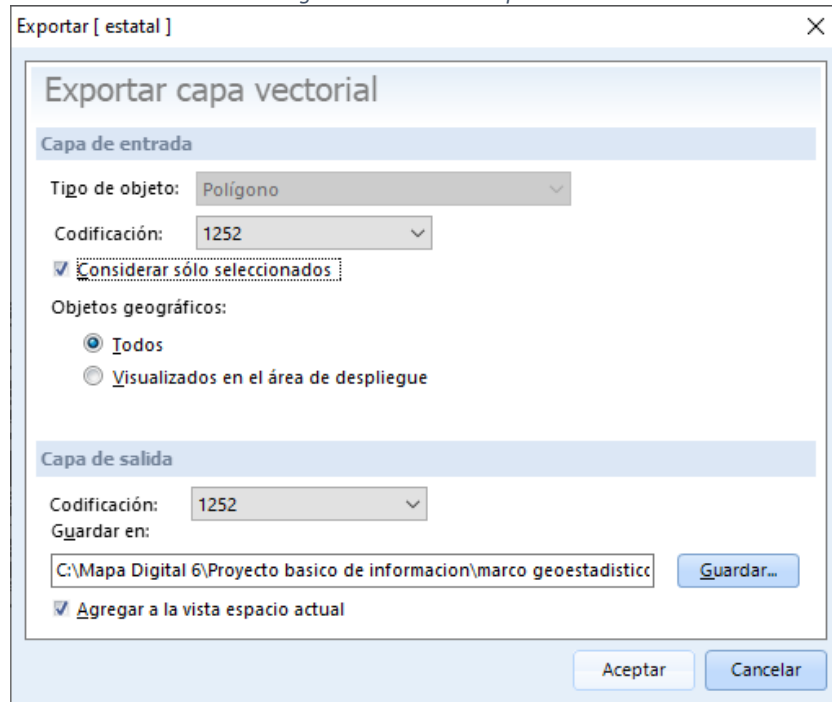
Exportar [ estatal ]

×

Exportar capa vectorial

Capa de entrada

Tipo de objeto: Polígono

Codificación: 1252

Considerar sólo seleccionados

Objetos geográficos:

Todos

Visualizados en el área de despliegue

Capa de salida

Codificación: 1252

Guardar en:

C:\Mapa Digital 6\Proyecto basico de informacion\marco geoestadistico

Guardar...

Agregar a la vista espacio actual

Aceptar

Cancelar